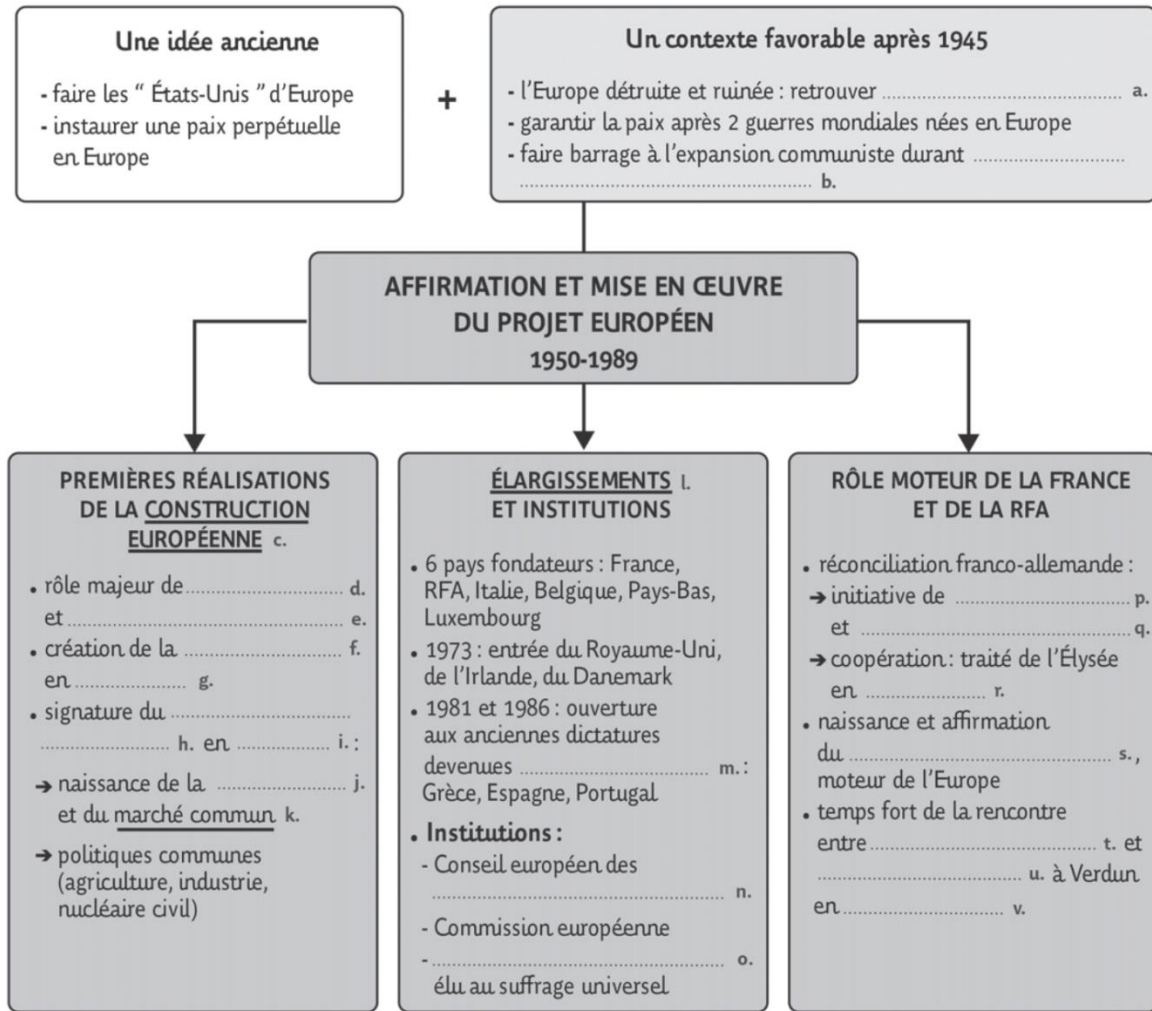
Une idée ancienne

- faire les " États-Unis " d'Europe
- instaurer une paix perpétuelle en Europe

+

Un contexte favorable après 1945

- l'Europe détruite et ruinée : retrouver .................................................. a.
- garantir la paix après 2 guerres mondiales nées en Europe
- faire barrage à l'expansion communiste durant ..............................
.................................................. b.

AFFIRMATION ET MISE EN ŒUVRE DU PROJET EUROPÉEN
1950-1989

PREMIÈRES RÉALISATIONS DE LA CONSTRUCTION EUROPÉENNE c.

• rôle majeur de.............................. d.
et .................................................. e.
• création de la .............................. f.
en ..................... g.
• signature du ..............................
........................ h. en .................. i. :
→ naissance de la .......................... j.
et du marché commun k.
→ politiques communes (agriculture, industrie, nucléaire civil)

ÉLARGISSEMENTS l.
ET INSTITUTIONS

• 6 pays fondateurs : France, RFA, Italie, Belgique, Pays-Bas, Luxembourg
• 1973 : entrée du Royaume-Uni, de l'Irlande, du Danemark
• 1981 et 1986 : ouverture aux anciennes dictatures devenues .............................. m. : Grèce, Espagne, Portugal
• Institutions :
- Conseil européen des
.................................................. n.
- Commission européenne
- .................................................. o.
élu au suffrage universel

RÔLE MOTEUR DE LA FRANCE ET DE LA RFA

• réconciliation franco-allemande :
→ initiative de .............................. p.
et .................................................. q.
→ coopération : traité de l'Élysée en ...................... r.
• naissance et affirmation du .................................................. s., moteur de l'Europe
• temps fort de la rencontre entre.............................................. t. et
.......................................... u. à Verdun
en.............................. v.